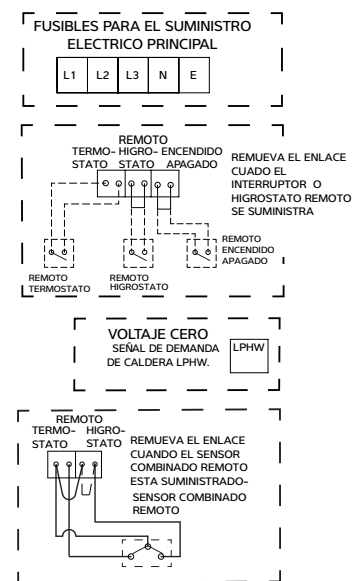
FUSIBLES PARA EL SUMINISTRO ELECTRICO PRINCIPAL

L1 L2 L3 N E

REMOTO
TERMO-STATO HIGRO-STATO ENCENDIDO APAGADO

REMUEVA EL ENLACE CUADO EL INTERRUPTOR O HIGROSTATO REMOTO SE SUMINISTRA

REMOTO TERMOSTATO

REMOTO HIGROSTATO

REMOTO ENCENDIDO APAGADO

VOLTAJE CERO
SEÑAL DE DEMANDA DE CALDERA LPHW.

LPHW

REMOTO
TERMO-STATO HIGRO-STATO

REMUEVA EL ENLACE CUANDO EL SENSOR COMBINADO REMOTO ESTA SUMINISTRADO-

SENSOR COMBINADO REMOTO